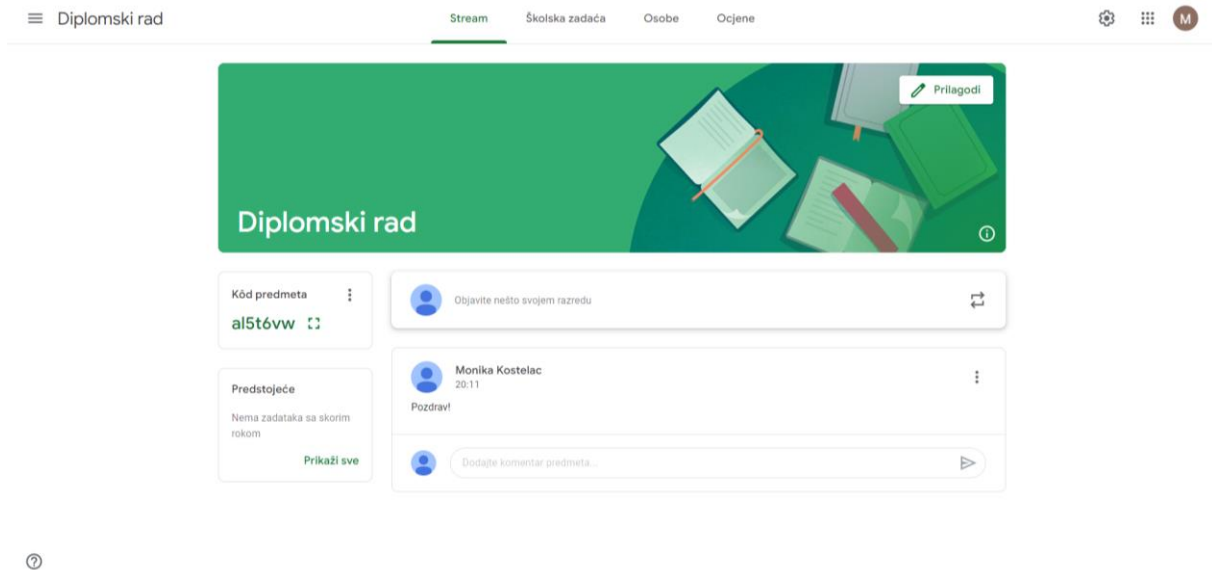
Diplomski rad

Stream Školska zadaća Osobe Ocjene

M

Prilagodi

Diplomski rad

Kôd predmeta

al5t6vw

Predstojeće

Nema zadataka sa skorim rokom

Prikaži sve

Objavite nešto svojem razredu

Monika Kostelac
20:11

Pozdrav!

Dodajte komentar predmeta...